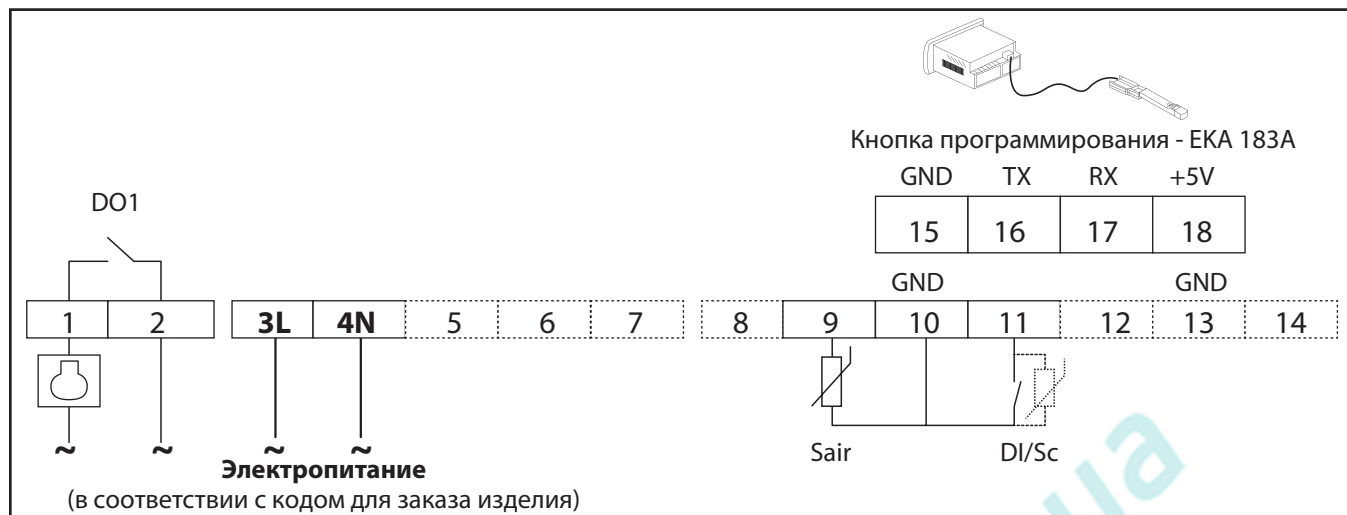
Кнопка программирования - EKA 183A

| GND | TX | RX | +5V |
|---|---|---|---|
| 15 | 16 | 17 | 18 |

DO1

GND GND

| 1 | 2 | 3L | 4N | 5 | 6 | 7 | 8 | 9 | 10 | 11 | 12 | 13 | 14 |
|---|---|---|---|---|---|---|---|---|---|---|---|---|---|

~ ~ ~ ~

Электропитание

(в соответствии с кодом для заказа изделия)

Sair DI/Sc

ua